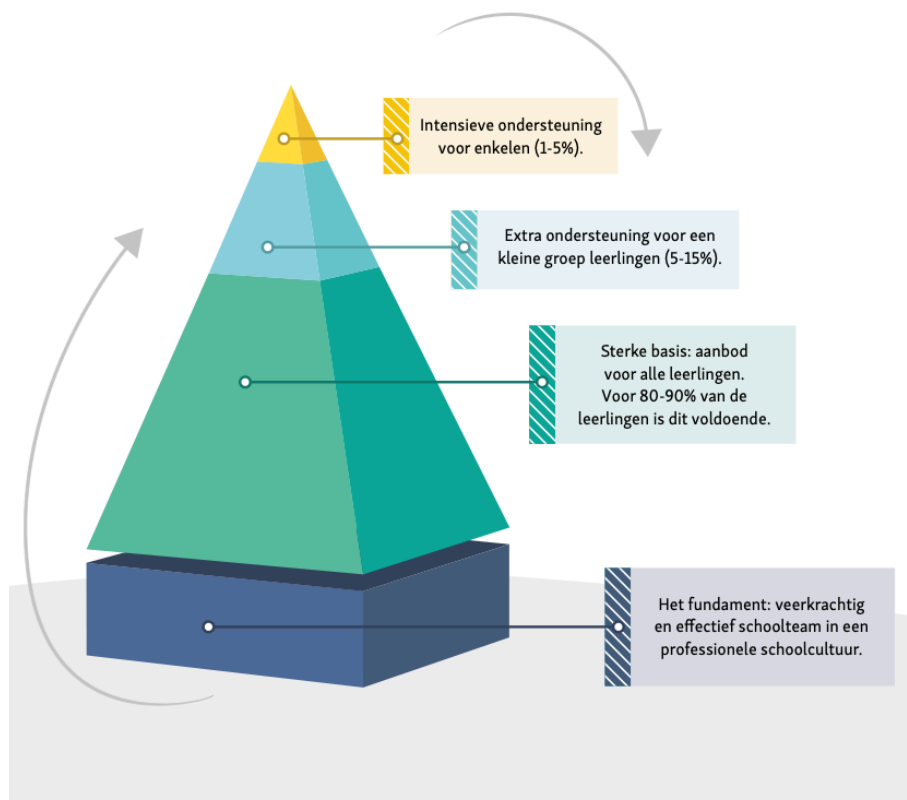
Intensieve ondersteuning voor enkelen (1-5%).

Extra ondersteuning voor een kleine groep leerlingen (5-15%).

Sterke basis: aanbod voor alle leerlingen. Voor 80-90% van de leerlingen is dit voldoende.

Het fundament: veerkrachtig en effectief schoolteam in een professionele schoolcultuur.